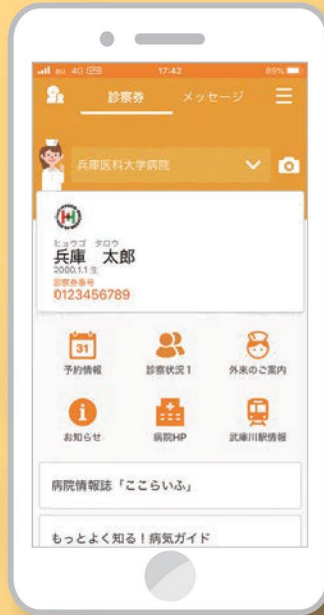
au 4G 17:42 89%

診察券 メッセージ

兵庫医科大学病院

ヒョウゴ タロウ
兵庫 太郎
2000.1.1 生
診察券番号
0123456789

31
予約情報

診察状況1

外来のご案内

お知らせ

病院HP

武庫川駅情報

病院情報誌「ここらいふ」

もっとよく知る！病気ガイド